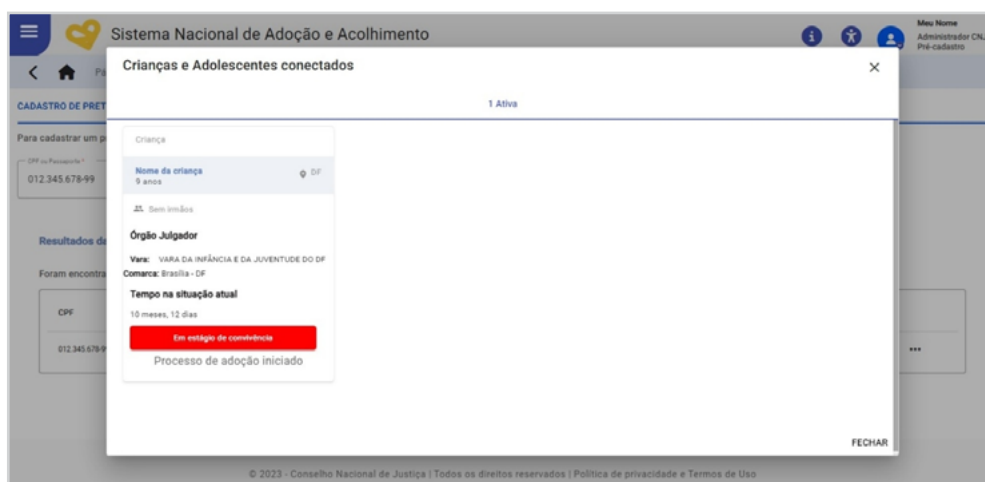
Sistema Nacional de Adoção e Acolhimento

Meu Nome
Administrador CN
Pré-cadastro

Pá

CADASTRO DE PRET

Para cadastrar um p

CPF ou Passaporte*
012.345.678-99

Resultados da

Foram encontra

CPF

012.345.678-9

Crianças e Adolescentes conectados

×

1 Ativa

Criança

Nome da criança
9 anos

DF

Sem irmãos

Órgão Julgador

Vara: VARA DA INFÂNCIA E DA JUVENTUDE DO DF
Comarca: Brasília - DF

Tempo na situação atual

10 meses, 12 dias

Em estágio de convivência

Processo de adoção iniciado

FECHAR

© 2023 - Conselho Nacional de Justiça | Todos os direitos reservados | Política de privacidade e Termos de Uso